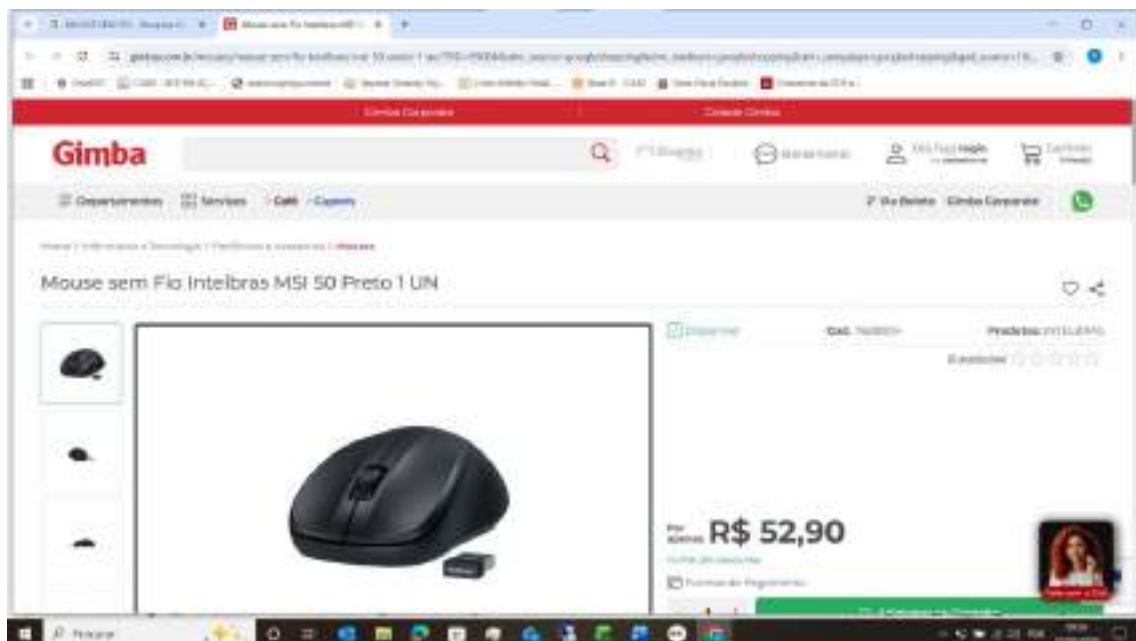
Gimba Corporate | Criando Gimba

Gimba

Departamentos | Serviços | Café | Cupons

Via Boleto | Gimba Corporate

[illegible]

Mouse sem Fio Intelbras MSI 50 Preto 1 UN

Disponível | Cod. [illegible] | Produto: INTELBRAS

0 avaliações

Por apenas R$ 52,90

Formas de Pagamento